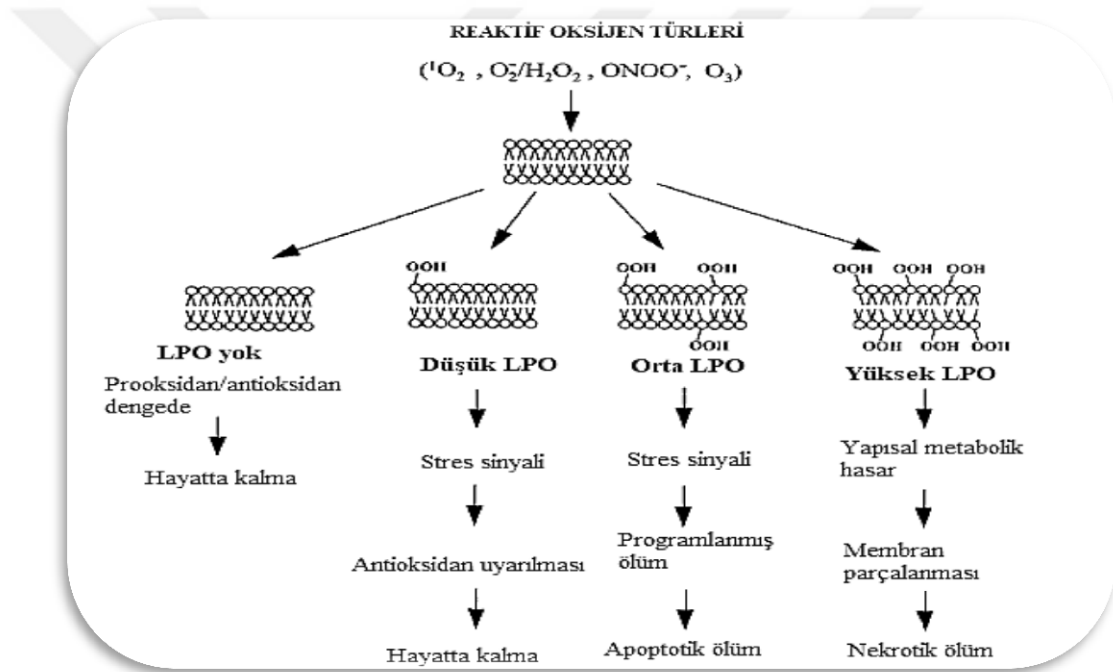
REAKTİF OKSİJEN TÜRLERİ

($^1O_2$ , $O_2^-/H_2O_2$ , $ONOO^-$, $O_3$)

OOH

OOH OOH

OOH

OOH OOH OOH

OOH OOH OOH

LPO yok

Prooksidan/antioksidan dengede

Hayatta kalma

Düşük LPO

Stres sinyali

Antioksidan uyarılması

Hayatta kalma

Orta LPO

Stres sinyali

Programlanmış ölüm

Apoptotik ölüm

Yüksek LPO

Yapısal metabolik hasar

Membran parçalanması

Nekrotik ölüm